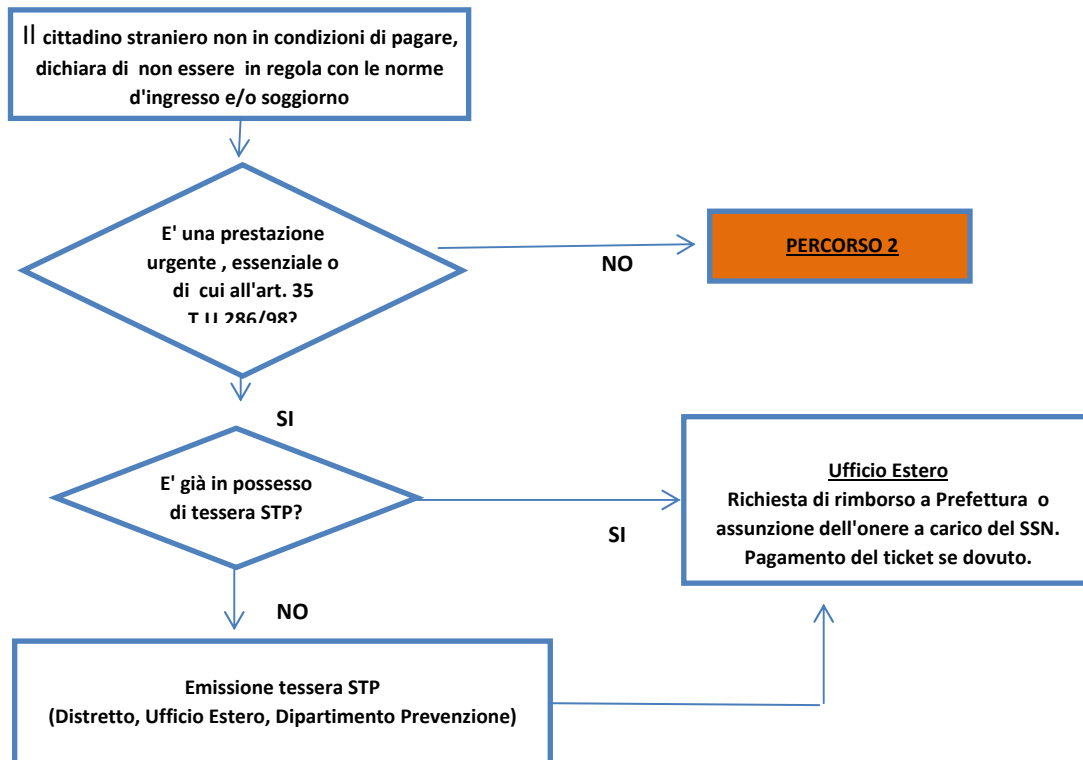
Il cittadino straniero non in condizioni di pagare, dichiara di non essere in regola con le norme d'ingresso e/o soggiorno

E' una prestazione urgente , essenziale o di cui all'art. 35 T.U 286/98?

NO

PERCORSO 2

SI

E' già in possesso di tessera STP?

SI

Ufficio Estero
Richiesta di rimborso a Prefettura o assunzione dell'onere a carico del SSN. Pagamento del ticket se dovuto.

NO

Emissione tessera STP
(Distretto, Ufficio Estero, Dipartimento Prevenzione)